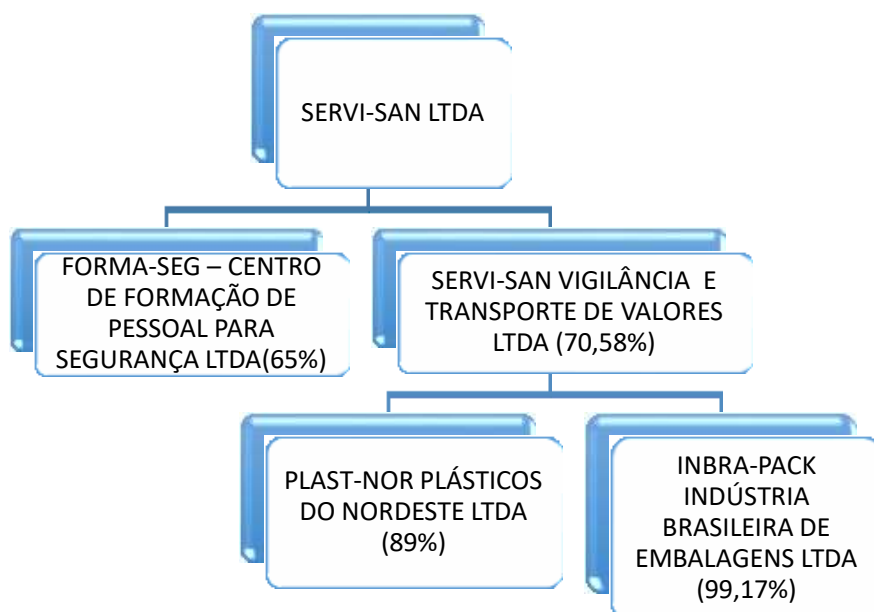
SERVI-SAN LTDA

FORMA-SEG – CENTRO DE FORMAÇÃO DE PESSOAL PARA SEGURANÇA LTDA(65%)

SERVI-SAN VIGILÂNCIA E TRANSPORTE DE VALORES LTDA (70,58%)

PLAST-NOR PLÁSTICOS DO NORDESTE LTDA (89%)

INBRA-PACK INDÚSTRIA BRASILEIRA DE EMBALAGENS LTDA (99,17%)